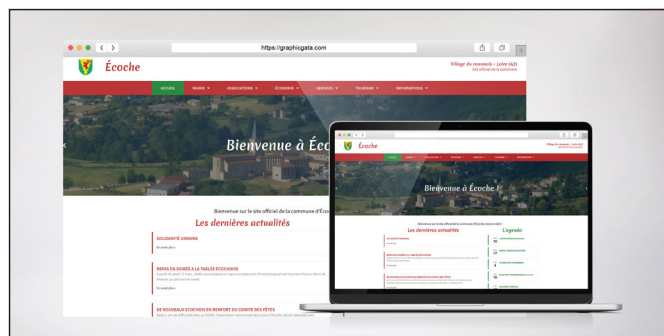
https://graphicgata.com

Écoche

Village du mamais – Loire (42)
Site officiel de la commune

ACCUEIL MAIRIE ASSOCIATIONS ÉCONOMIE SERVICES TOURISME INFORMATIONS

Bienvenue à Éco

Bienvenue sur le site officiel de la commune d'Éco

Les dernières actualités

SOLIDARITÉ UKRAINE

En savoir plus »

REPAS EN SOIRÉE À LA TABLÉE ÉCOCHOISE

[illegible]

En savoir plus »

DE NOUVEAUX ÉCOCHOIS EN RENFORT DU COMITÉ DES FÊTES

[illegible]

Écoche

Bienvenue à Écoche !

Les dernières actualités

L'agenda